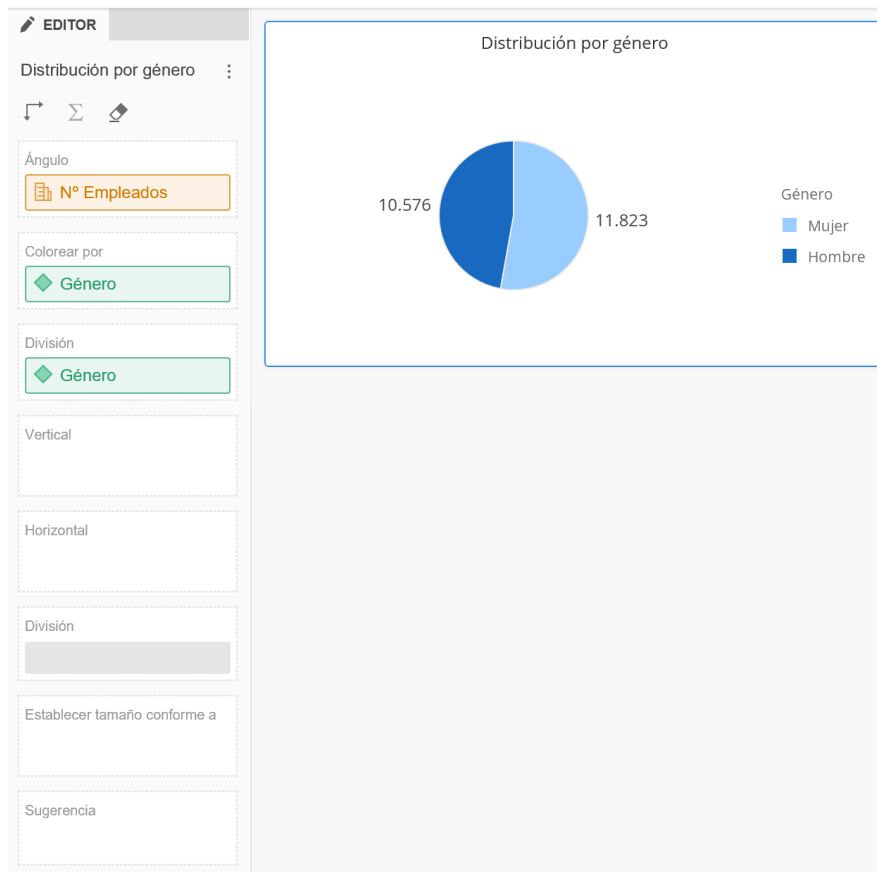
EDITOR

Distribución por género

Ángulo

Nº Empleados

Colorear por

Género

División

Género

Vertical

Horizontal

División

Establecer tamaño conforme a

Sugerencia

Distribución por género

10.576

11.823

Género

Mujer

Hombre